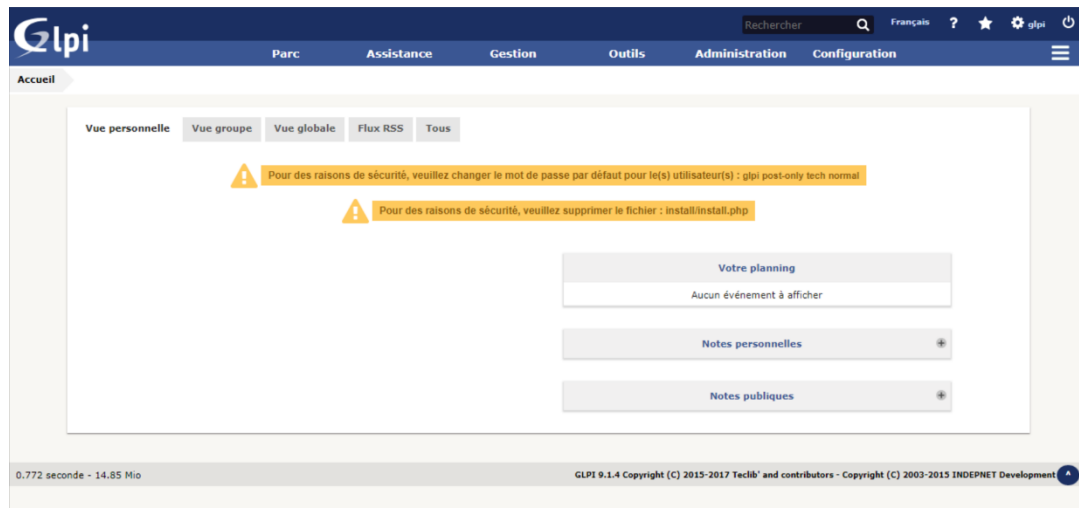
Glpi

Rechercher

Français ? glpi

Parc Assistance Gestion Outils Administration Configuration

Accueil

Vue personnelle Vue groupe Vue globale Flux RSS Tous

Pour des raisons de sécurité, veuillez changer le mot de passe par défaut pour le(s) utilisateur(s) : glpi post-only tech normal

Pour des raisons de sécurité, veuillez supprimer le fichier : install/install.php

Votre planning

Aucun événement à afficher

Notes personnelles

Notes publiques

0.772 seconde - 14.85 Mio

GLPI 9.1.4 Copyright (C) 2015-2017 Teclib' and contributors - Copyright (C) 2003-2015 INDEPNET Development